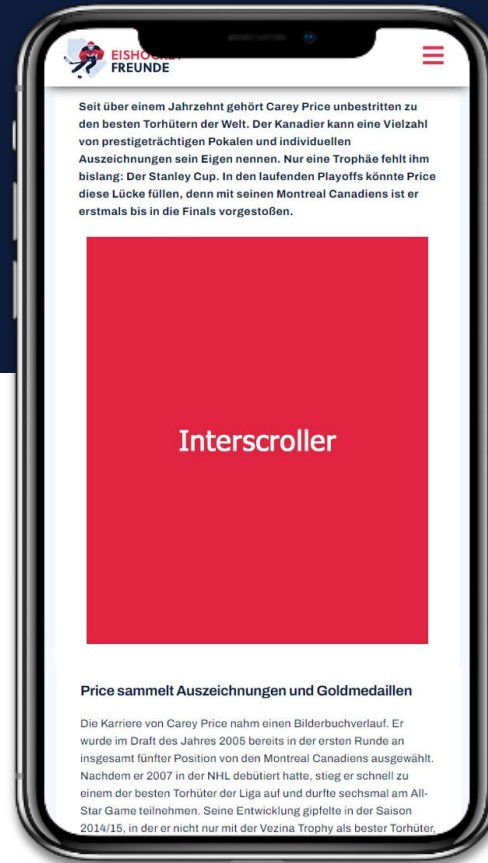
EISHOC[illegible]
FREUNDE

Seit über einem Jahrzehnt gehört Carey Price unbestritten zu den besten Torhütern der Welt. Der Kanadier kann eine Vielzahl von prestigeträchtigen Pokalen und individuellen Auszeichnungen sein Eigen nennen. Nur eine Trophäe fehlt ihm bislang: Der Stanley Cup. In den laufenden Playoffs könnte Price diese Lücke füllen, denn mit seinen Montreal Canadiens ist er erstmals bis in die Finals vorgestoßen.

Interscroller

Price sammelt Auszeichnungen und Goldmedaillen

Die Karriere von Carey Price nahm einen Bilderbuchverlauf. Er wurde im Draft des Jahres 2005 bereits in der ersten Runde an insgesamt fünfter Position von den Montreal Canadiens ausgewählt. Nachdem er 2007 in der NHL debütiert hatte, stieg er schnell zu einem der besten Torhüter der Liga auf und durfte sechsmal am All-Star Game teilnehmen. Seine Entwicklung gipfelte in der Saison 2014/15, in der er nicht nur mit der Vezina Trophy als bester Torhüter,